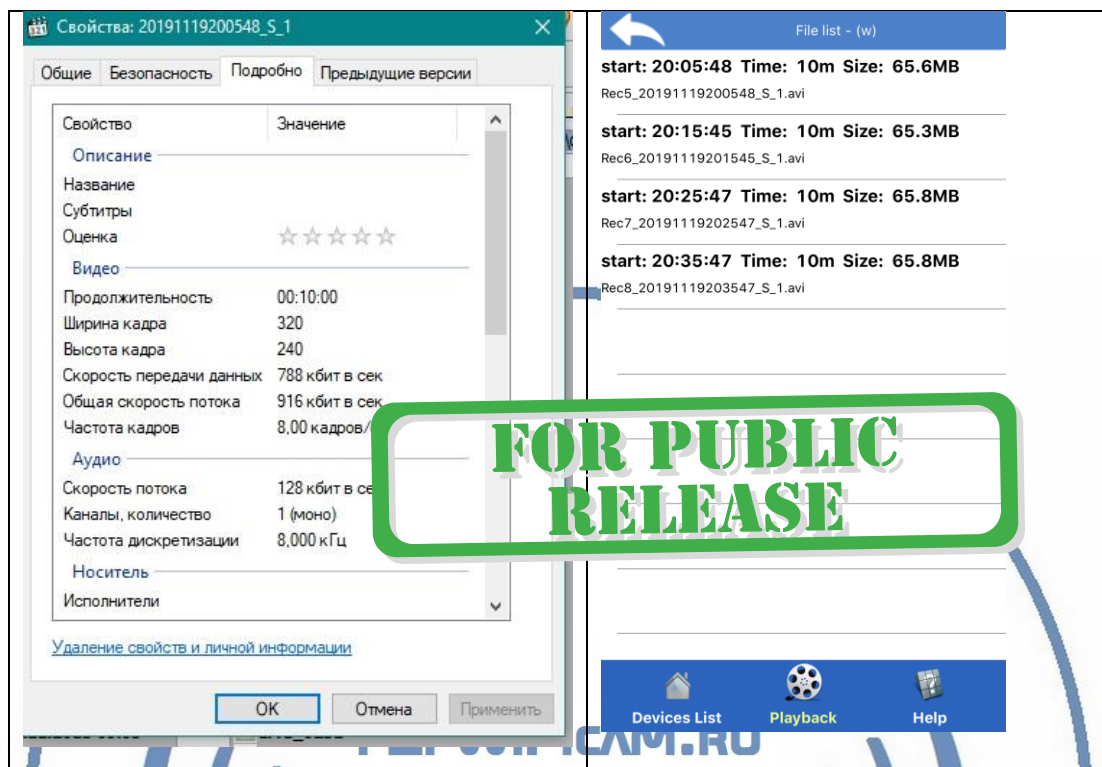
Свойства: 20191119200548_S_1

Общие | Безопасность | Подробно | Предыдущие версии

| Свойство | Значение |
|---|---|
| **Описание** | |
| Название | |
| Субтитры | |
| Оценка | ☆☆☆☆☆ |
| **Видео** | |
| Продолжительность | 00:10:00 |
| Ширина кадра | 320 |
| Высота кадра | 240 |
| Скорость передачи данных | 788 кбит в сек |
| Общая скорость потока | 916 кбит в сек |
| Частота кадров | 8,00 кадров/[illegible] |
| **Аудио** | |
| Скорость потока | 128 кбит в се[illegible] |
| Каналы, количество | 1 (моно) |
| Частота дискретизации | 8,000 кГц |
| **Носитель** | |
| Исполнители | |

Удаление свойств и личной информации

OK | Отмена | Применить

File list - (w)

start: 20:05:48 Time: 10m Size: 65.6MB
Rec5_20191119200548_S_1.avi

start: 20:15:45 Time: 10m Size: 65.3MB
Rec6_20191119201545_S_1.avi

start: 20:25:47 Time: 10m Size: 65.8MB
Rec7_20191119202547_S_1.avi

start: 20:35:47 Time: 10m Size: 65.8MB
Rec8_20191119203547_S_1.avi

FOR PUBLIC RELEASE

Devices List | Playback | Help

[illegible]CAM.RU